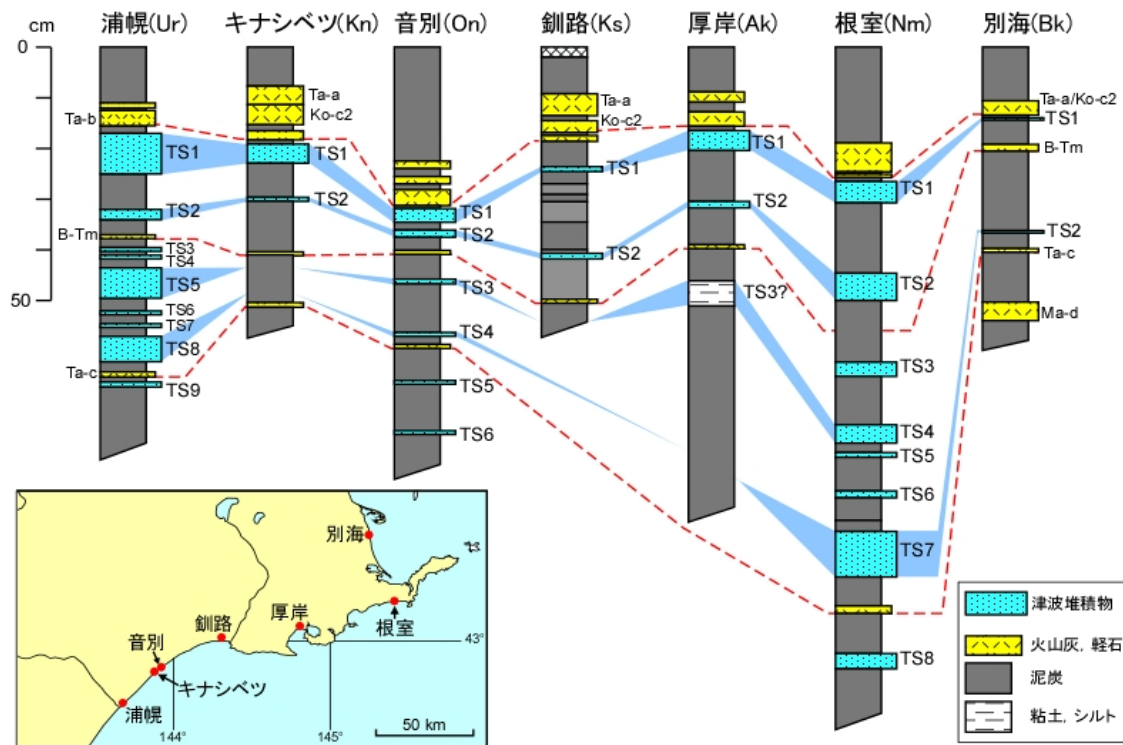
cm
0
50

浦幌(Ur)
Ta-b
TS1
TS2
B-Tm
TS3
TS4
TS5
TS6
TS7
TS8
Ta-c
TS9

キナシベツ(Kn)
Ta-a
Ko-c2
TS1
TS2

音別(On)
TS1
TS2
TS3
TS4
TS5
TS6

釧路(Ks)
Ta-a
Ko-c2
TS1
TS2

厚岸(Ak)
TS1
TS2
TS3?

根室(Nm)
TS1
TS2
TS3
TS4
TS5
TS6
TS7
TS8

別海(Bk)
Ta-a/Ko-c2
TS1
B-Tm
TS2
Ta-c
Ma-d

別海
釧路
厚岸
根室
音別
キナシベツ
浦幌
43°
144°
145°
50 km

津波堆積物
火山灰, 軽石
泥炭
粘土, シルト